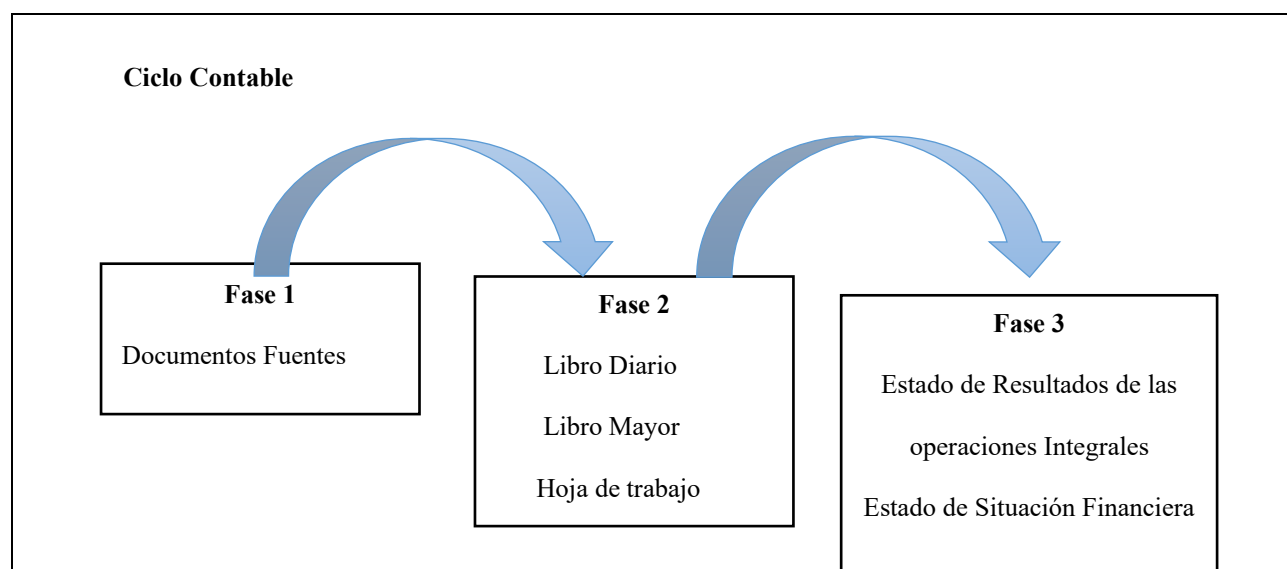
**Ciclo Contable**

**Fase 1**

Documentos Fuentes

**Fase 2**

Libro Diario

Libro Mayor

Hoja de trabajo

**Fase 3**

Estado de Resultados de las operaciones Integrales

Estado de Situación Financiera